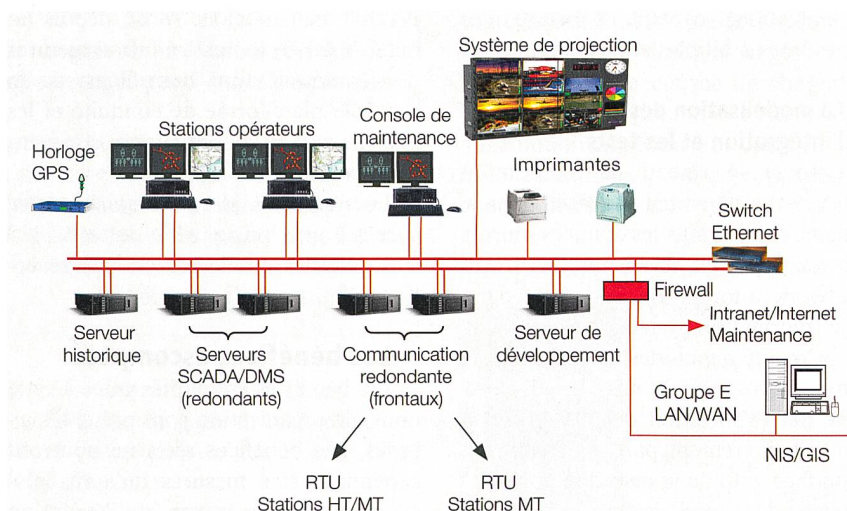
Système de projection

Stations opérateurs

Console de maintenance

Horloge GPS

Imprimantes

Switch Ethernet

Firewall

Intranet/Internet Maintenance

Serveur historique

Serveurs SCADA/DMS (redondants)

Communication redondante (frontaux)

Serveur de développement

Groupe E LAN/WAN

NIS/GIS

RTU Stations HT/MT

RTU Stations MT